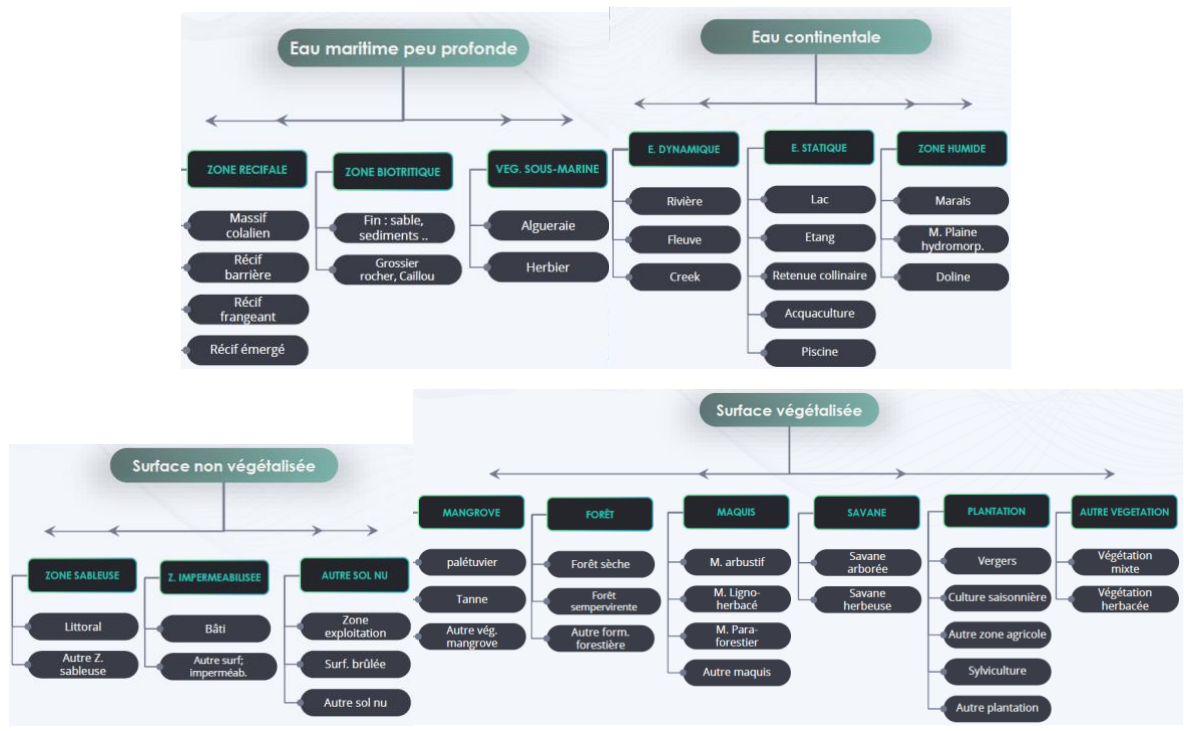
Eau maritime peu profonde

ZONE RECIFALE
Massif colalien
Récif barrière
Récif frangeant
Récif émergé

ZONE BIOTRITIQUE
Fin : sable, sediments ..
Grossier rocher, Caillou

VEG. SOUS-MARINE
Algueraie
Herbier

Eau continentale

E. DYNAMIQUE
Rivière
Fleuve
Creek

E. STATIQUE
Lac
Etang
Retenue collinaire
Acquaculture
Piscine

ZONE HUMIDE
Marais
M. Plaine hydromorp.
Doline

Surface non végétalisée

ZONE SABLEUSE
Littoral
Autre Z. sableuse

Z. IMPERMEABILISEE
Bâti
Autre surf; imperméab.

AUTRE SOL NU
Zone exploitation
Surf. brûlée
Autre sol nu

Surface végétalisée

MANGROVE
palétuvier
Tanne
Autre vég. mangrove

FORÊT
Forêt sèche
Forêt sempervirente
Autre form. forestière

MAQUIS
M. arbustif
M. Ligno-herbacé
M. Para-forestier
Autre maquis

SAVANE
Savane arborée
Savane herbeuse

PLANTATION
Vergers
Culture saisonnière
Autre zone agricole
Sylviculture
Autre plantation

AUTRE VEGETATION
Végétation mixte
Végétation herbacée